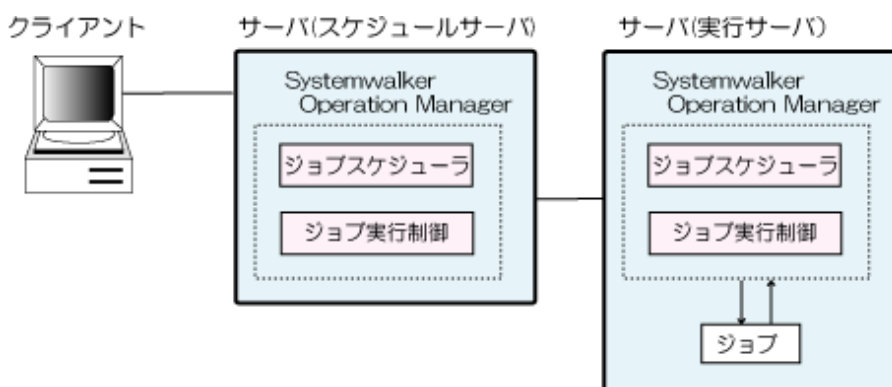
クライアント

サーバ(スケジュールサーバ)

Systemwalker Operation Manager

ジョブスケジューラ

ジョブ実行制御

サーバ(実行サーバ)

Systemwalker Operation Manager

ジョブスケジューラ

ジョブ実行制御

ジョブ